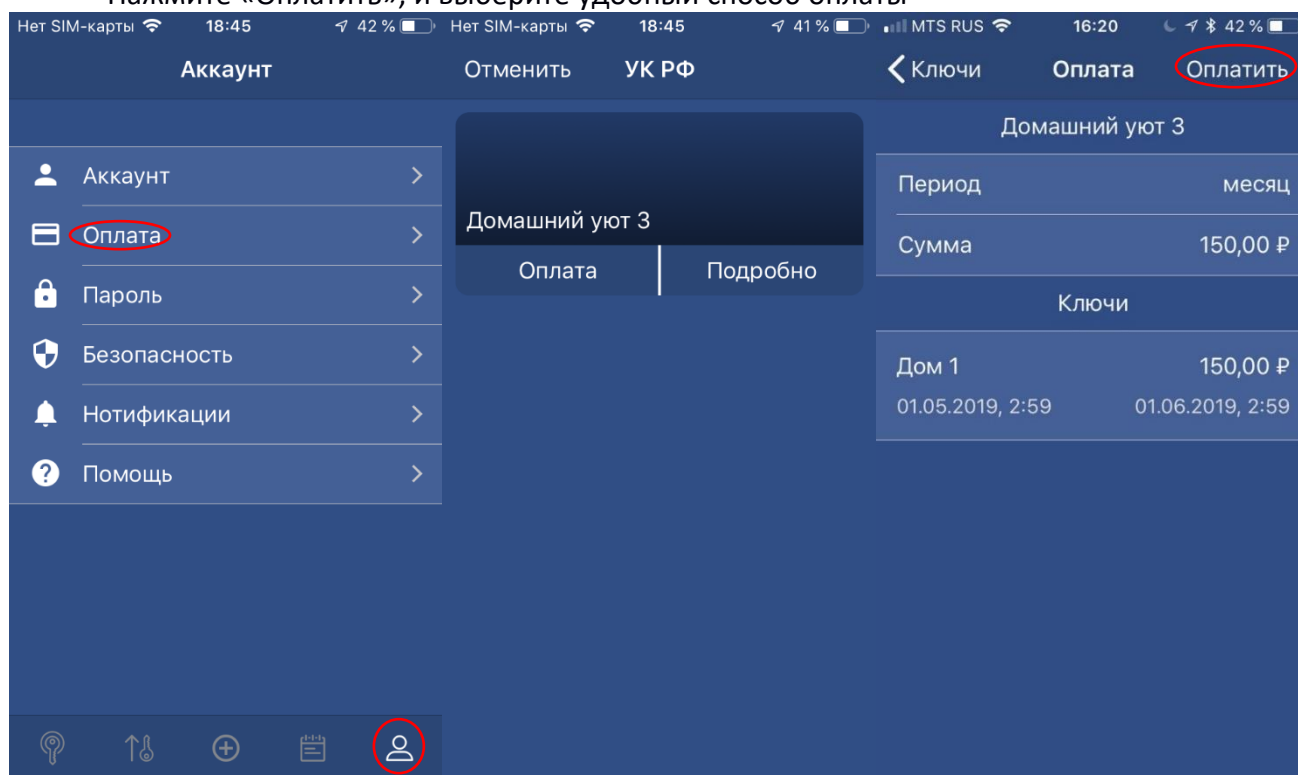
Нажмите «Оплатить», и выберите удобный способ оплаты

Нет SIM-карты 18:45 42 %

Аккаунт

Аккаунт

Оплата

Пароль

Безопасность

Нотификации

Помощь

Нет SIM-карты 18:45 41 %

Отменить УК РФ

Домашний уют 3

Оплата | Подробно

MTS RUS 16:20 42 %

Ключи Оплата Оплатить

Домашний уют 3

| Период | месяц |
|---|---|
| Сумма | 150,00 ₽ |

Ключи

Дом 1 150,00 ₽

01.05.2019, 2:59 01.06.2019, 2:59